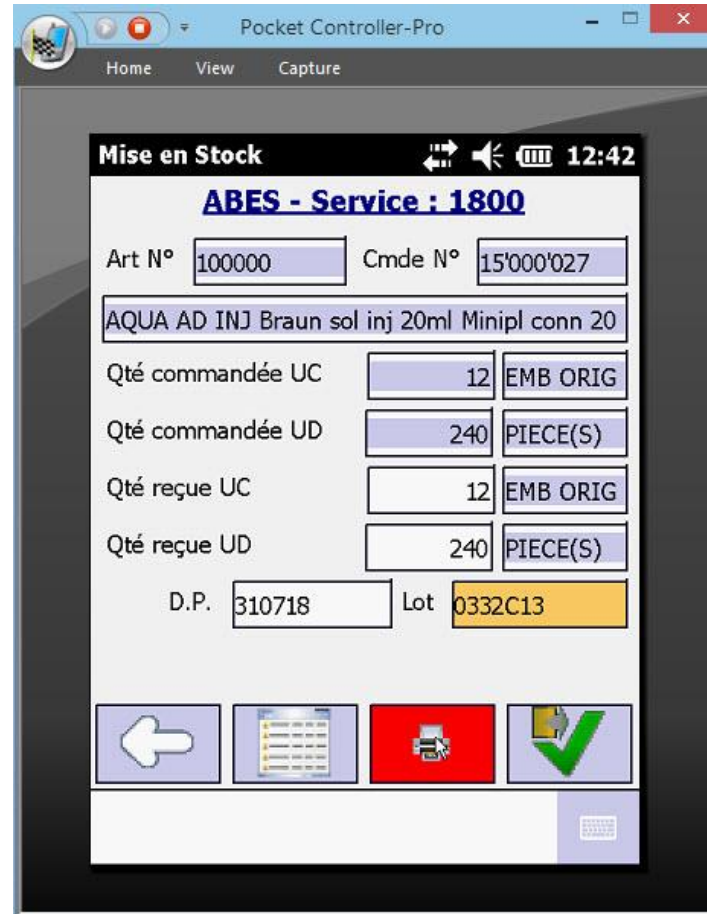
Pocket Controller-Pro

Home View Capture

Mise en Stock 12:42

ABES - Service : 1800

Art N° 100000 Cmde N° 15'000'027

AQUA AD INJ Braun sol inj 20ml Minipl conn 20

Qté commandée UC 12 EMB ORIG

Qté commandée UD 240 PIECE(S)

Qté reçue UC 12 EMB ORIG

Qté reçue UD 240 PIECE(S)

D.P. 310718 Lot 0332C13